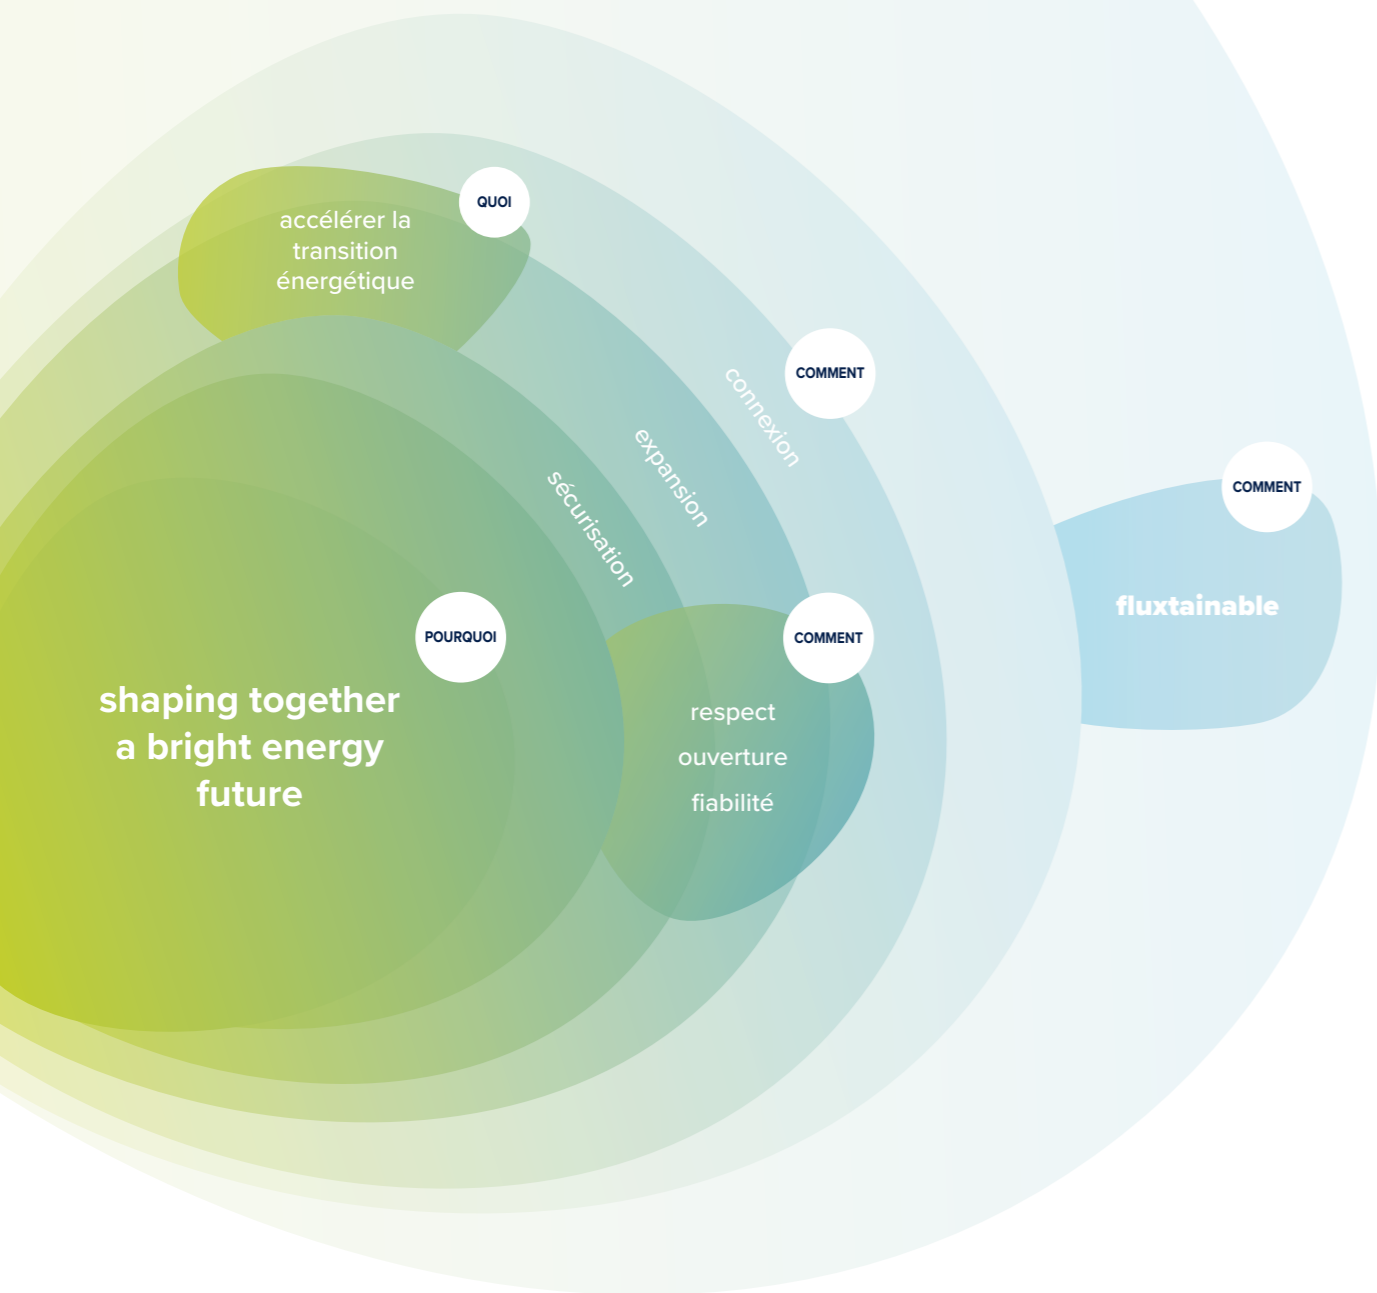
QUOI

accélérer la transition énergétique

COMMENT

connexion

expansion

sécurisation

COMMENT

fluxtainable

POURQUOI

shaping together a bright energy future

COMMENT

respect

ouverture

fiabilité